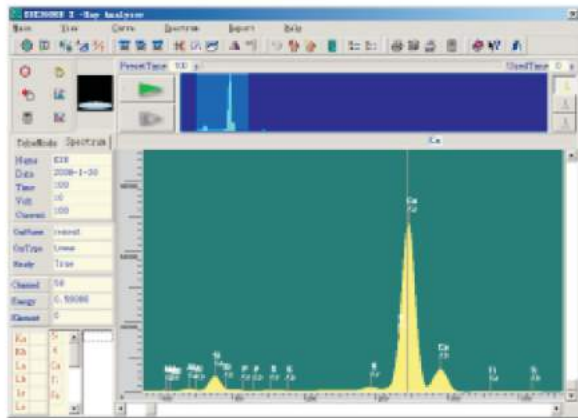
EXCHANGE X -Ray Analyzer
Main View Curve Spectrum Report Help
PresetTime 100 s UsedTime 0 s
TubeMode Spectrum
Name EXR
Date 2008-1-30
Time 100
Volt 10
Current 100
CalName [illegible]
CalType Linear
Scale True
Channel 58
Energy 0.58080
Element 0
Ka Ti
Kb K
La Ca
Lb Ti
Lr Fe
Ca
Ca
Ca
Si
K
Ca
Ti
Si
Fe
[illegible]